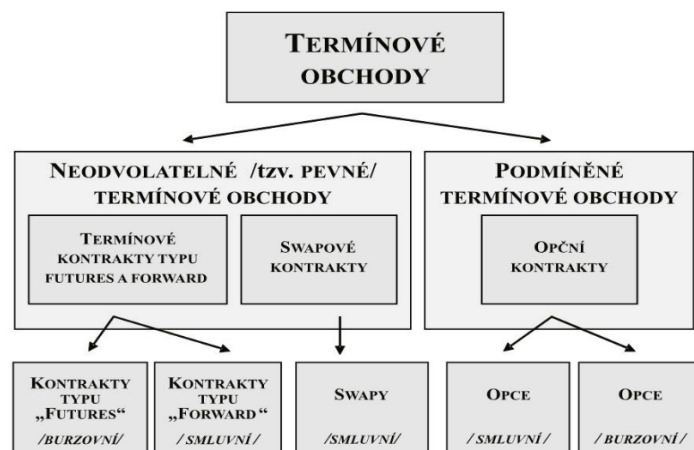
TERMÍNOVÉ OBCHODY

NEODVOLATELNÉ /tzv. PEVNÉ/ TERMÍNOVÉ OBCHODY

TERMÍNOVÉ KONTRAKTY TYPU FUTURES A FORWARD

SWAPOVÉ KONTRAKTY

PODMÍNĚNÉ TERMÍNOVÉ OBCHODY

OPČNÍ KONTRAKTY

KONTRAKTY TYPU „FUTURES“ /BURZOVNÍ/

KONTRAKTY TYPU „FORWARD“ / SMLUVNÍ /

SWAPY /SMLUVNÍ/

OPCE / SMLUVNÍ /

OPCE / BURZOVNÍ /